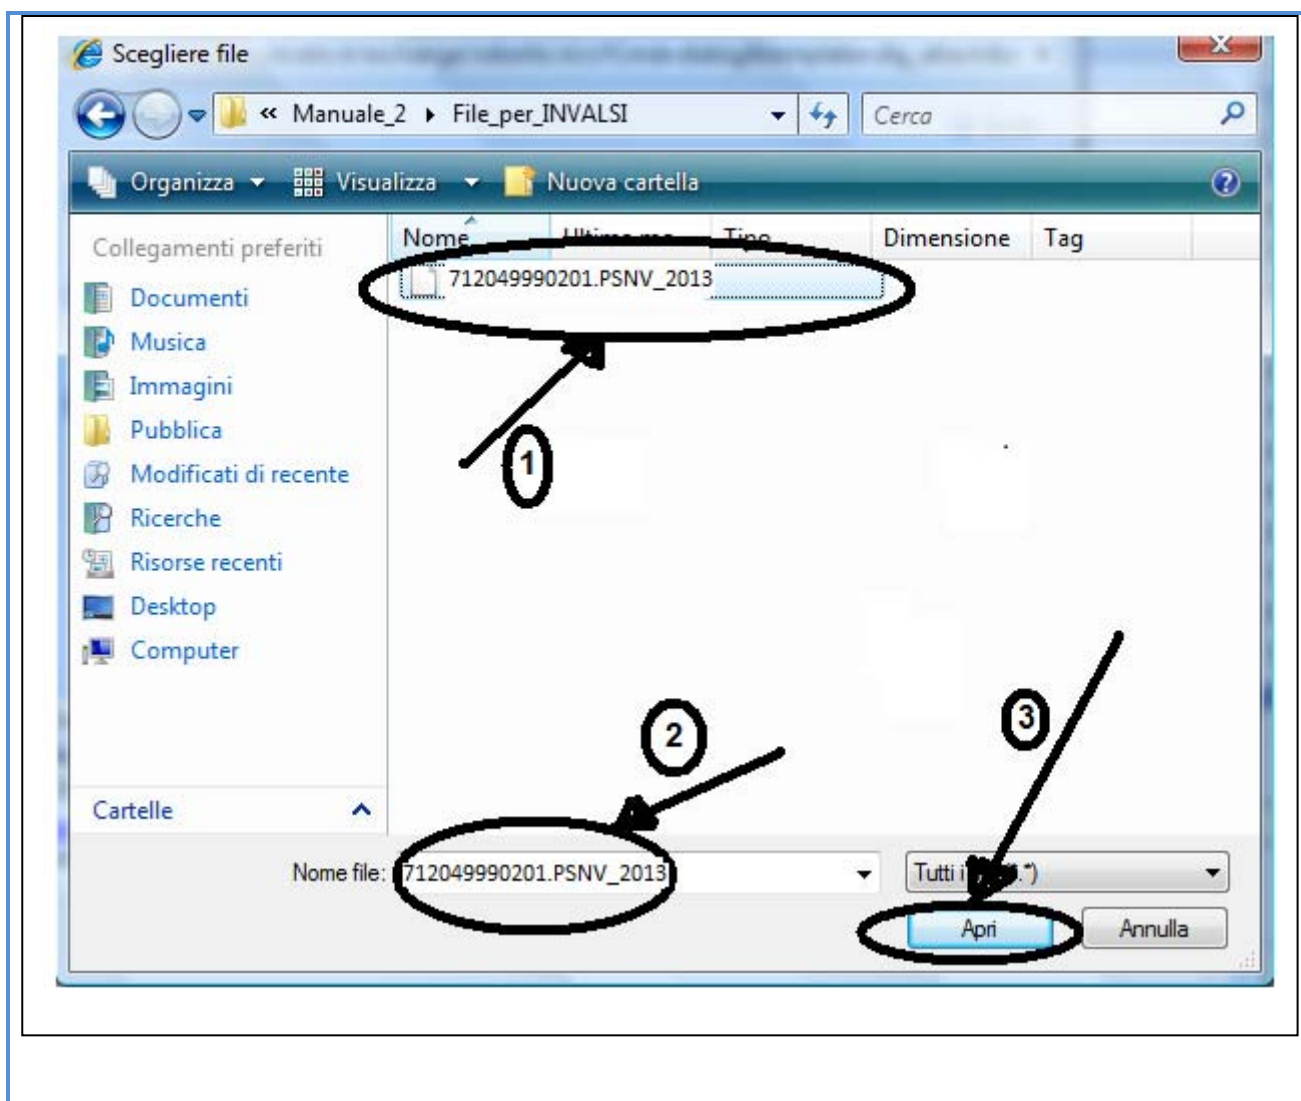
Scegliere file

« Manuale_2 ▸ File_per_INVALSI

Cerca

Organizza Visualizza Nuova cartella

Collegamenti preferiti

Documenti
Musica
Immagini
Pubblica
Modificati di recente
Ricerche
Risorse recenti
Desktop
Computer

Cartelle

| Nome | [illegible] | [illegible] | Dimensione | Tag |
|---|---|---|---|---|
| 712049990201.PSNV_2013 | | | | |

1

2

3

Nome file: 712049990201.PSNV_2013

Tutti i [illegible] *)

Apri

Annulla